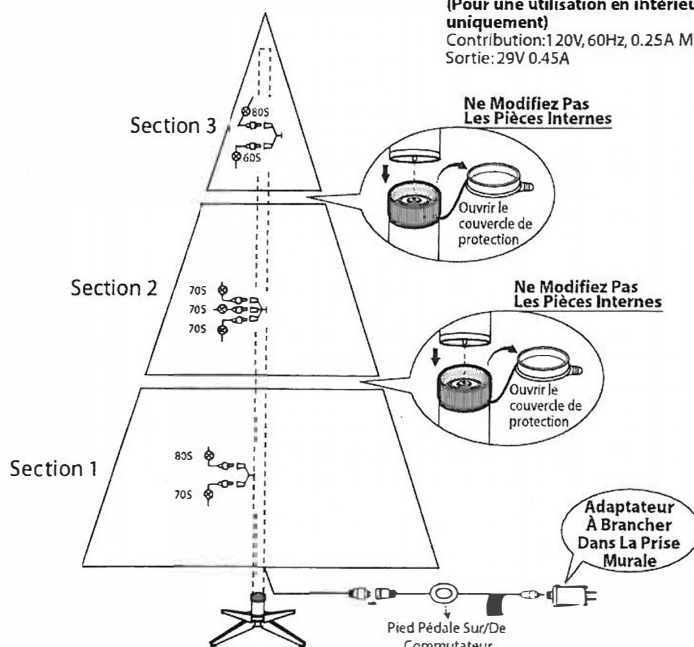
(Pour une utilisation en intérieur uniquement)
Contribution:120V, 60Hz, 0.25A M
Sortie: 29V 0.45A

Section 3
80S
60S

Ne Modifiez Pas Les Pièces Internes

Ouvrir le couvercle de protection

Section 2
70S
70S
70S

Ne Modifiez Pas Les Pièces Internes

Ouvrir le couvercle de protection

Section 1
80S
70S

Adaptateur À Brancher Dans La Prise Murale

Pied Pédale Sur/De Commutateur